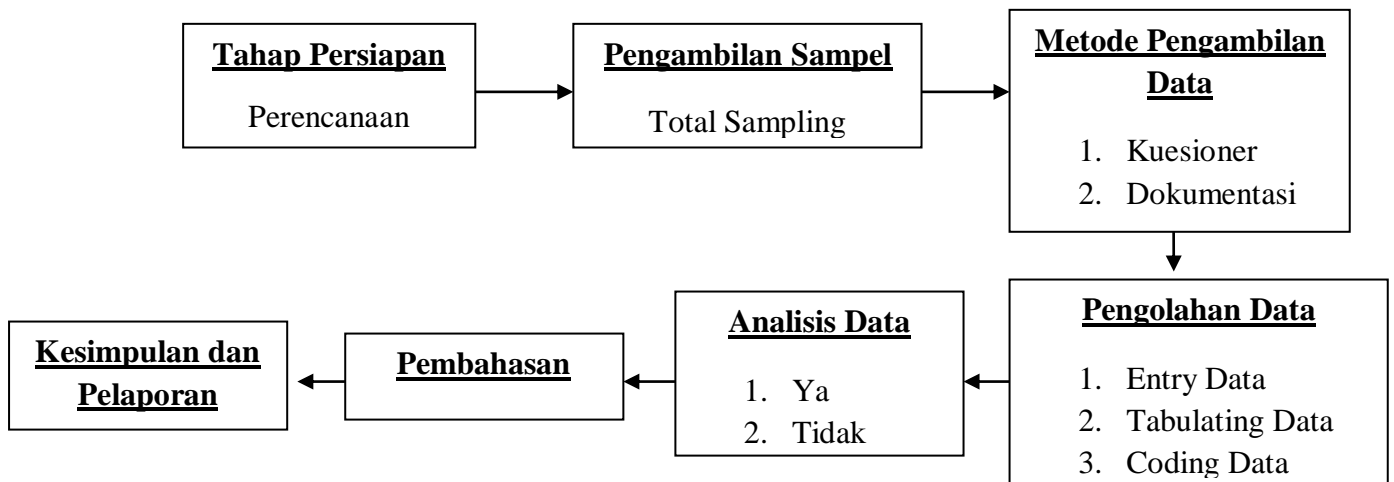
Tahap Persiapan

Perencanaan

Pengambilan Sampel

Total Sampling

Metode Pengambilan Data

1. Kuesioner
2. Dokumentasi

Pengolahan Data

1. Entry Data
2. Tabulating Data
3. Coding Data

Analisis Data

1. Ya
2. Tidak

Pembahasan

Kesimpulan dan Pelaporan